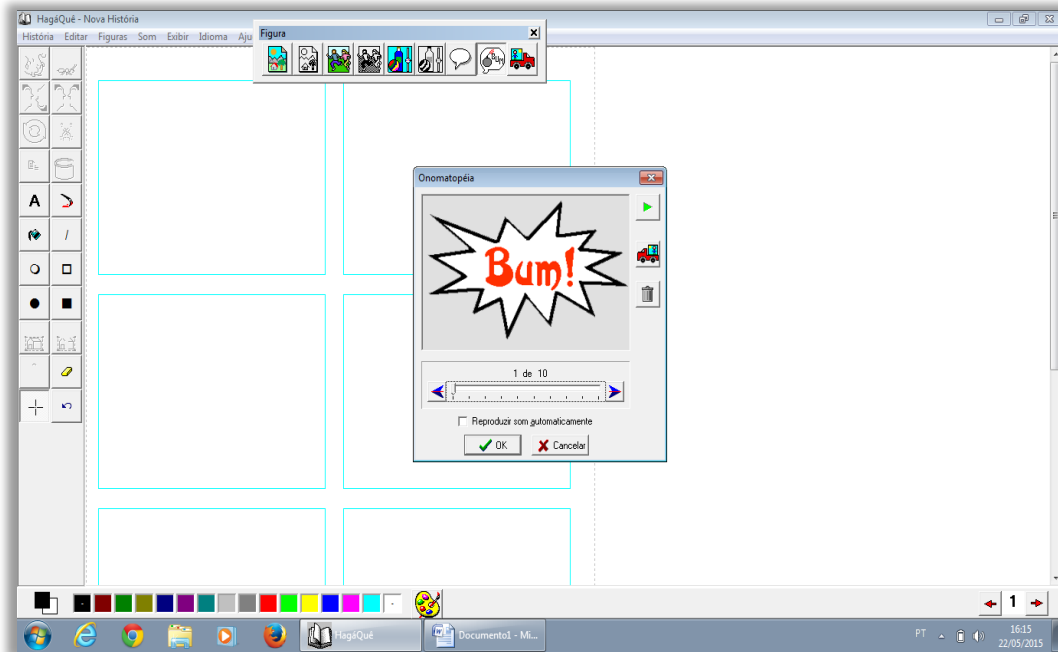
HagáQuê - Nova História

História Editar Figuras Som Exibir Idioma Aju

Figura

A

Onomatopéia

Bum!

1 de 10

Reproduzir som automaticamente

OK Cancelar

1

HagáQuê

Documento1 - Mi...

PT

16:15
22/05/2015